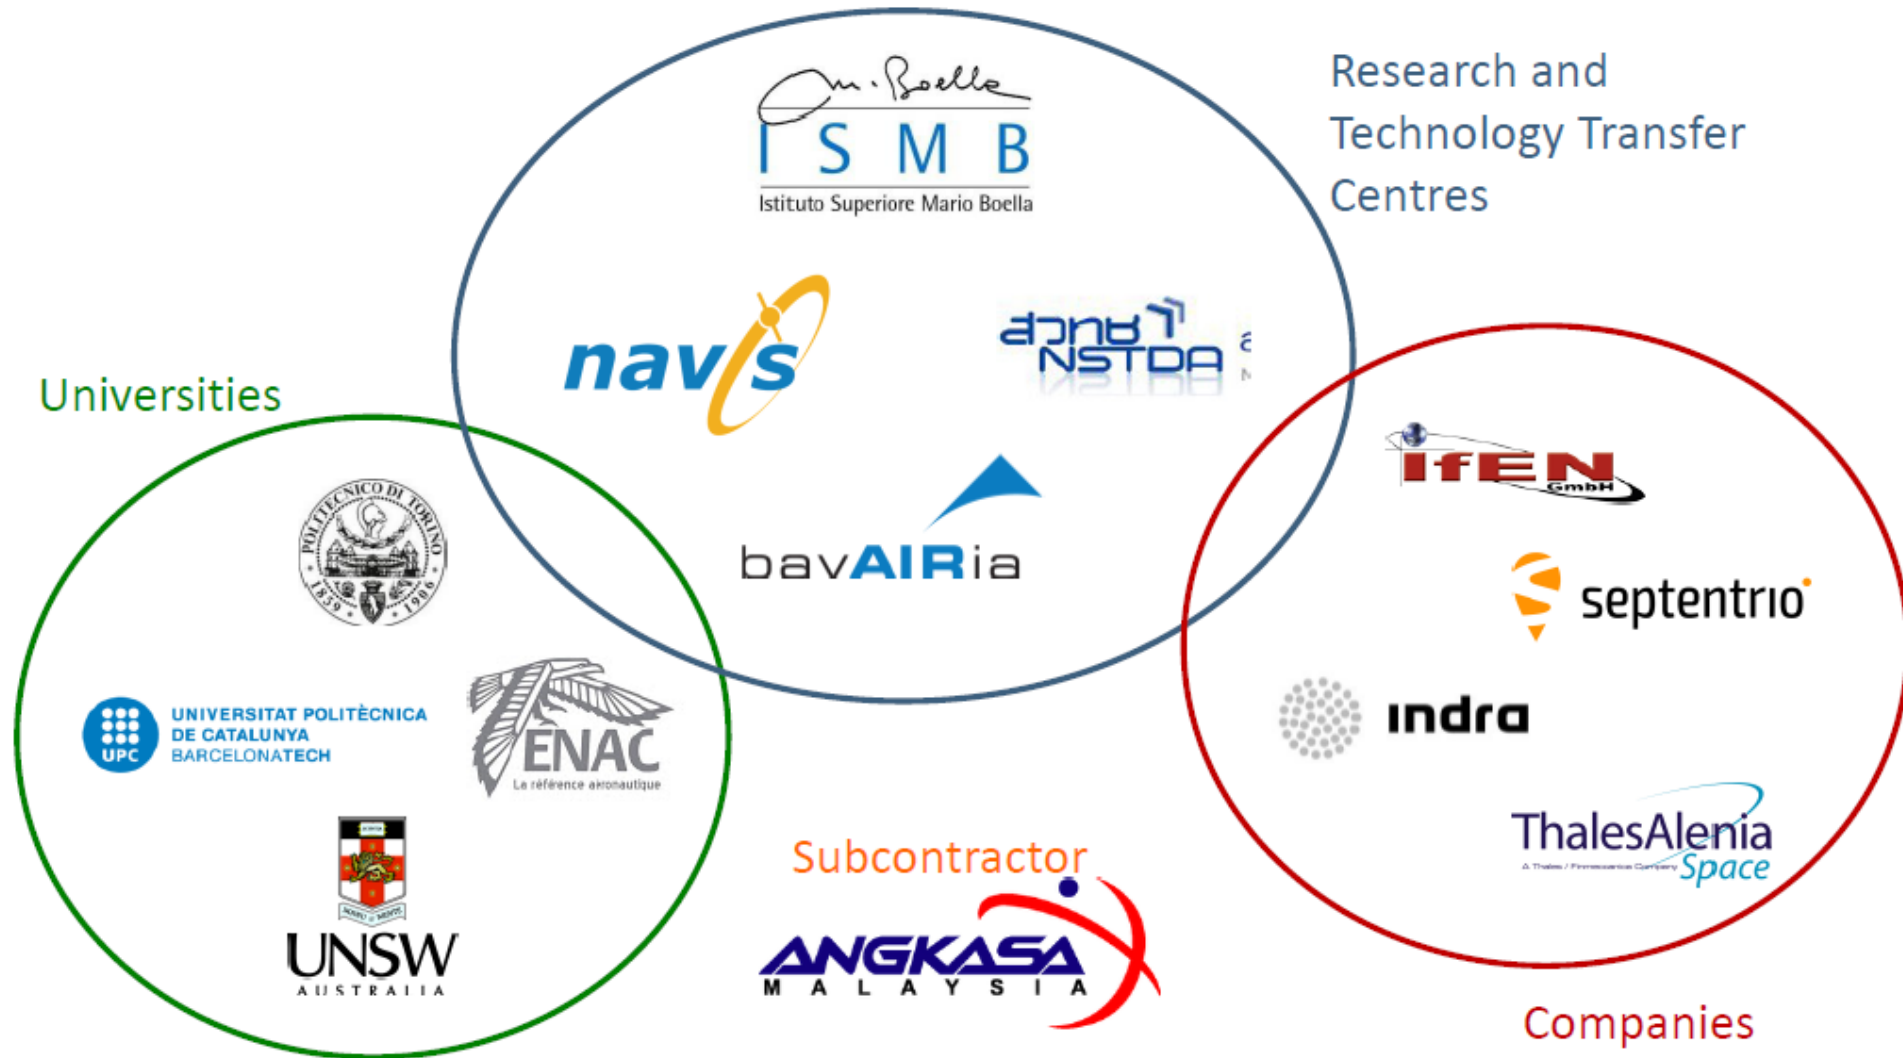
Research and Technology Transfer Centres

M. Boella
I S M B
Istituto Superiore Mario Boella

navis

สวทช
NSTDA

bavAIRia

Universities

POLITECNICO DI TORINO
1859 · 1906

UPC
UNIVERSITAT POLITÈCNICA DE CATALUNYA
BARCELONATECH

ENAC
La référence aéronautique

UNSW
AUSTRALIA

Subcontractor

ANGKASA
MALAYSIA

IfEN
GmbH

septentrio

indra

ThalesAlenia
Space

Companies